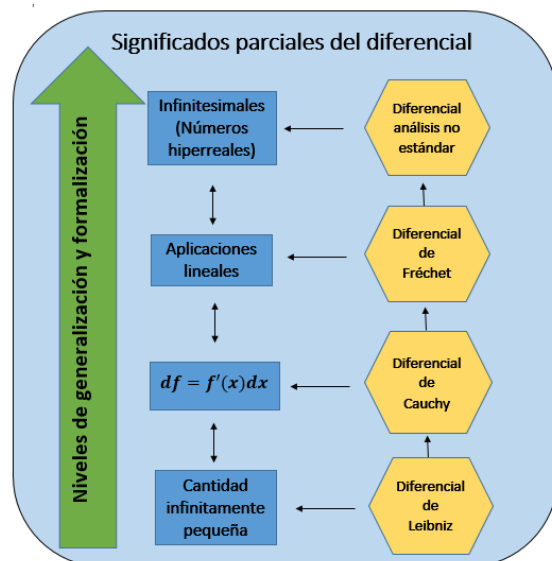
Significados parciales del diferencial

Niveles de generalización y formalización

Infinitesimales (Números hiperreales)

Diferencial análisis no estándar

Aplicaciones lineales

Diferencial de Fréchet

$df = f'(x)dx$

Diferencial de Cauchy

Cantidad infinitamente pequeña

Diferencial de Leibniz